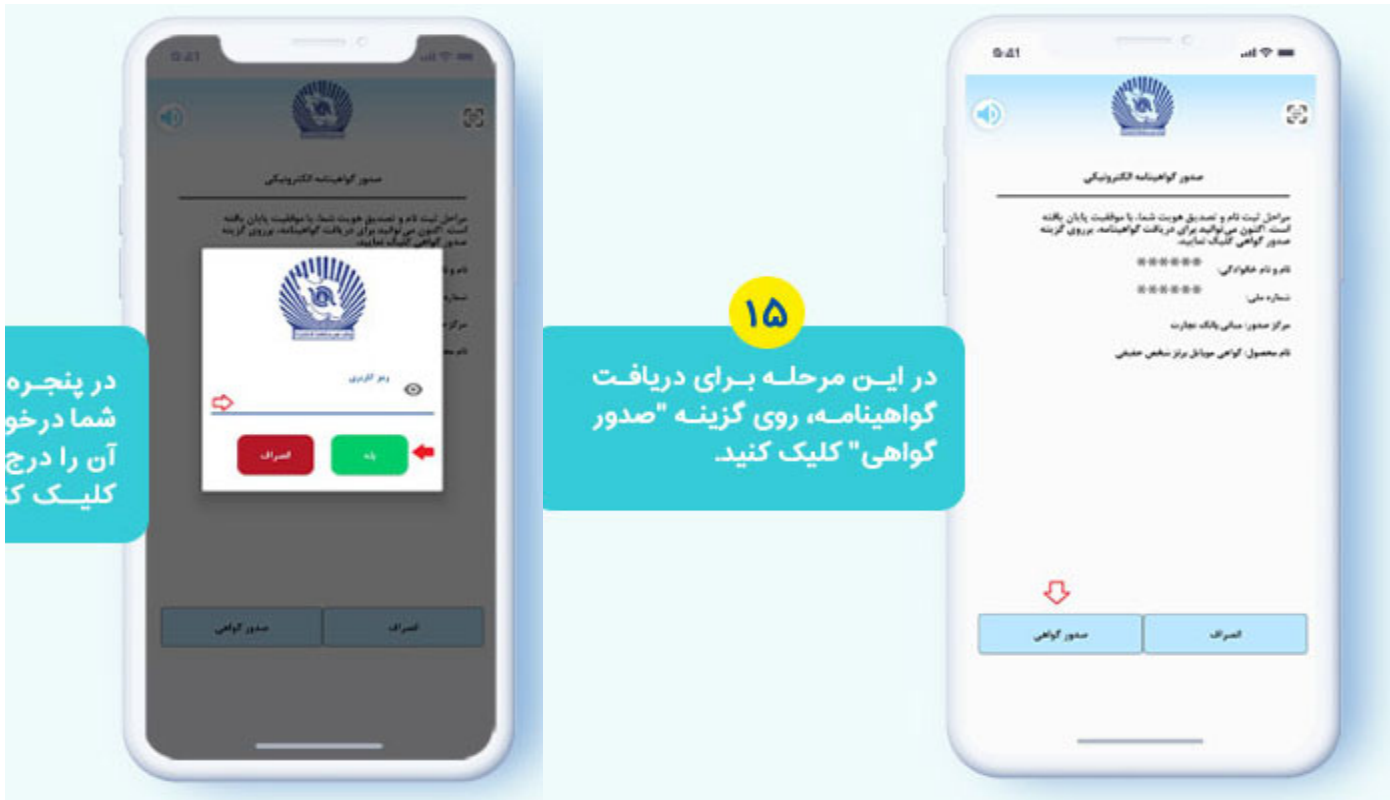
9:41

صدور گواهینامه الکترونیکی

مراحل ثبت نام و تصدیق هویت شما، با موفقیت پایان یافته است. اکنون می‌توانید برای دریافت گواهینامه، بر روی گزینه صدور گواهی کلیک نمایید.

نام و نام خانوادگی: ******

شماره ملی: ******

مرکز صدور: مبنای بانک تجارت

نام محصول: گواهی موبایل برنز شخص حقیقی

صدور گواهی

انصراف

۱۵

در این مرحله برای دریافت گواهینامه، روی گزینه "صدور گواهی" کلیک کنید.

9:41

صدور گواهینامه الکترونیکی

مراحل ثبت نام و تصدیق هویت شما، با موفقیت پایان یافته است. اکنون می‌توانید برای دریافت گواهینامه، بر روی گزینه صدور گواهی کلیک نمایید.

رمز کاربری

انصراف

تایید

صدور گواهی

انصراف

در پنجره
شما درخو
آن را درج
کلیک ک